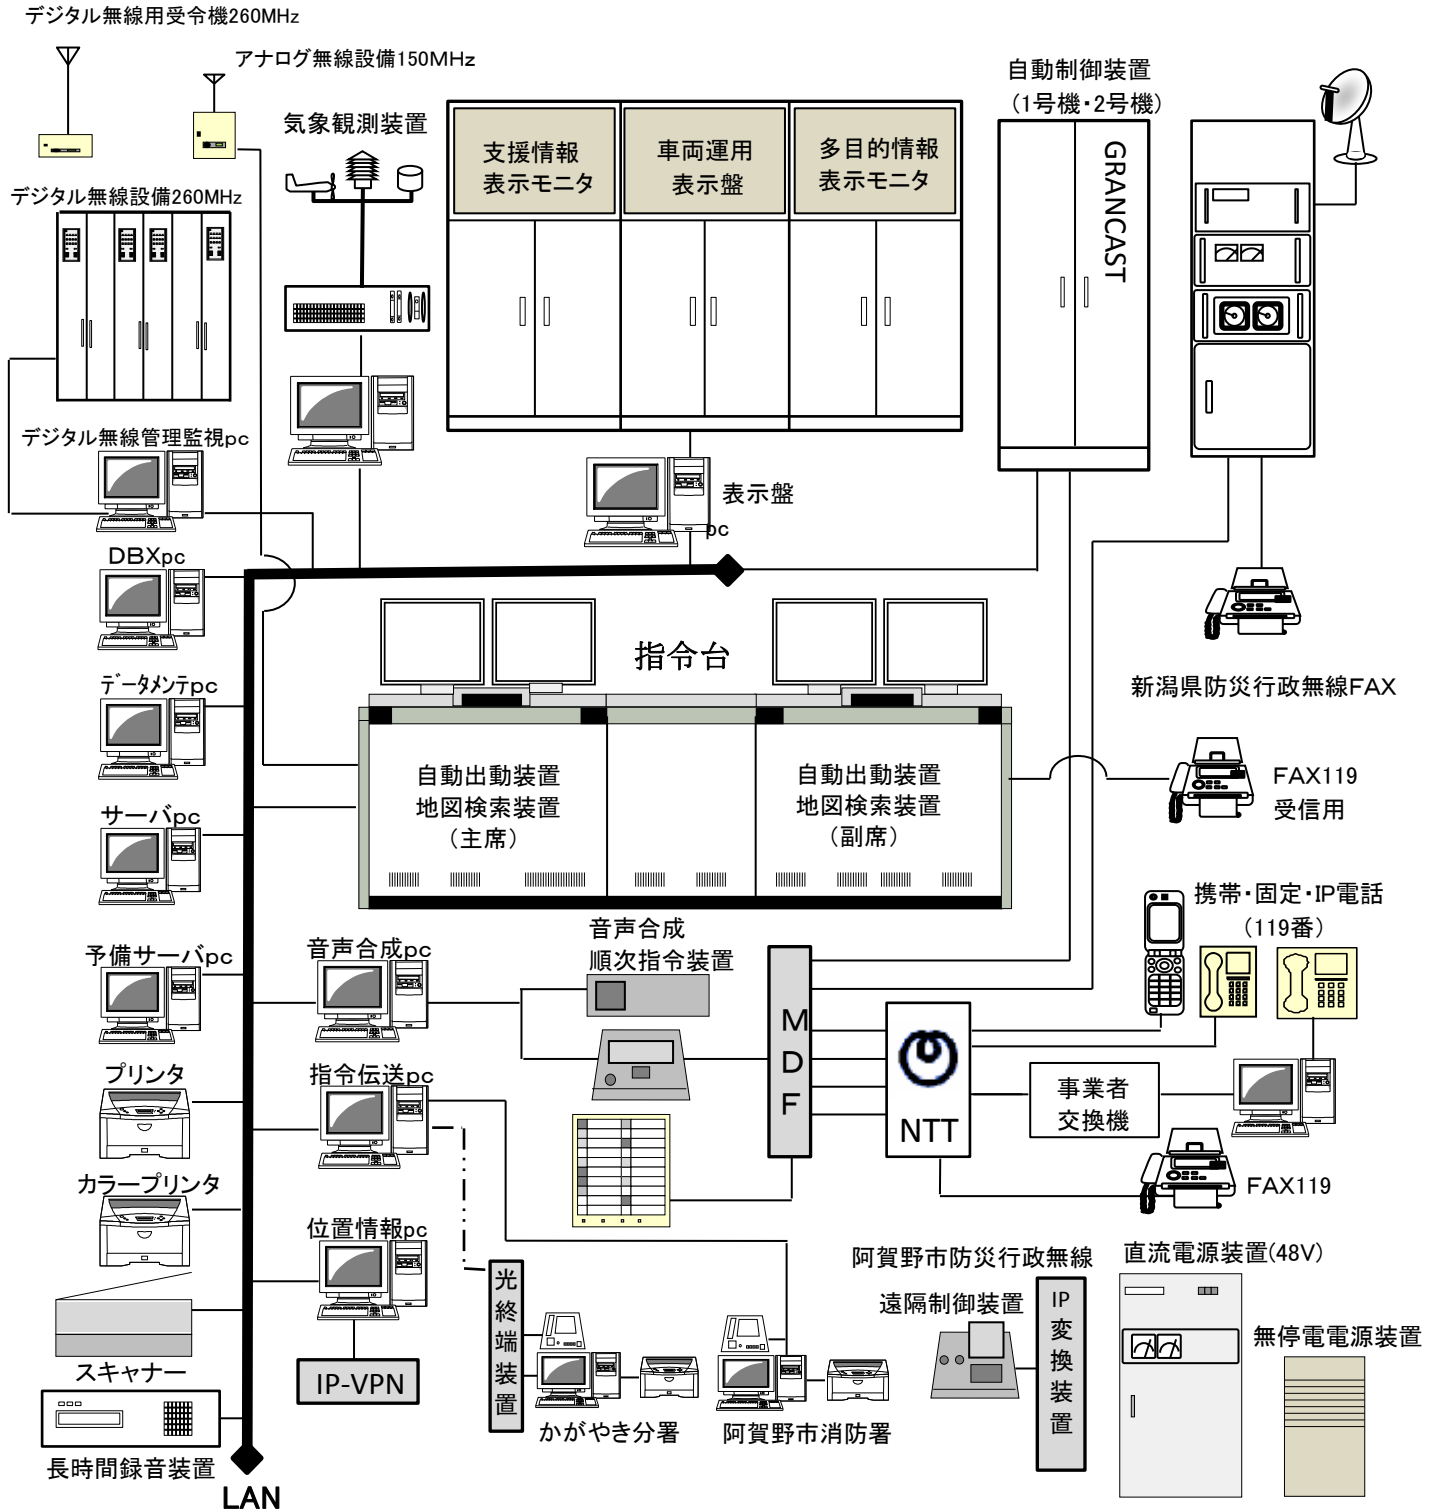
デジタル無線用受令機260MHz

アナログ無線設備150MHz

気象観測装置

デジタル無線設備260MHz

支援情報
表示モニタ

車両運用
表示盤

多目的情報
表示モニタ

自動制御装置
（1号機・2号機）

GRANCAST

デジタル無線管理監視pc

表示盤
pc

DBXpc

データメンテpc

指令台

新潟県防災行政無線FAX

自動出動装置
地図検索装置
（主席）

自動出動装置
地図検索装置
（副席）

FAX119
受信用

サーバpc

携帯・固定・IP電話
（119番）

予備サーバpc

音声合成pc

音声合成
順次指令装置

MDF

NTT

事業者
交換機

プリンタ

指令伝送pc

FAX119

カラープリンタ

位置情報pc

阿賀野市防災行政無線

直流電源装置(48V)

遠隔制御装置

光終端装置

IP変換装置

無停電電源装置

スキャナー

IP-VPN

長時間録音装置

かがやき分署

阿賀野市消防署

LAN